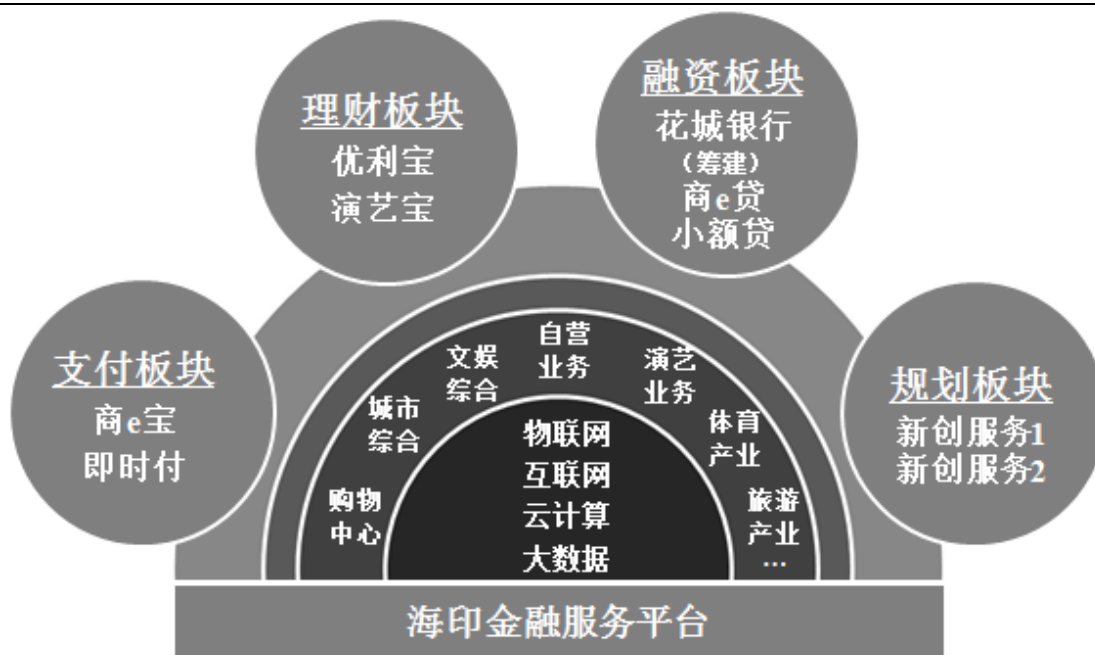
理财板块
优利宝
演艺宝

融资板块
花城银行
（筹建）
商e贷
小额贷

支付板块
商e宝
即时付

规划板块
新创服务1
新创服务2

购物中心
城市综合
文娱综合
自营业务
演艺业务
体育产业
旅游产业
…

物联网
互联网
云计算
大数据

海印金融服务平台